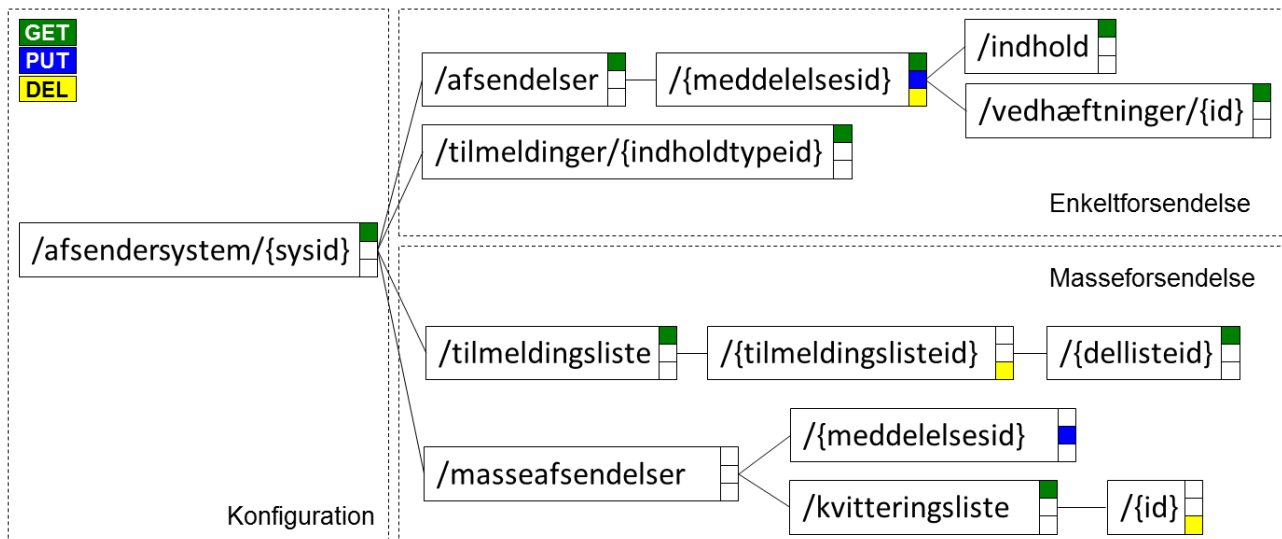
GET
PUT
DEL

/afsendersystem/{sysid}

Konfiguration

/afsendelser

/{meddelelsesid}

/indhold

/vedhæftninger/{id}

/tilmeldinger/{indholdtypeid}

Enkeltforsendelse

Masseforsendelse

/tilmeldingsliste

/{tilmeldingslisteid}

/{dellisteid}

/masseafsendelser

/{meddelelsesid}

/kvitteringsliste

/{id}